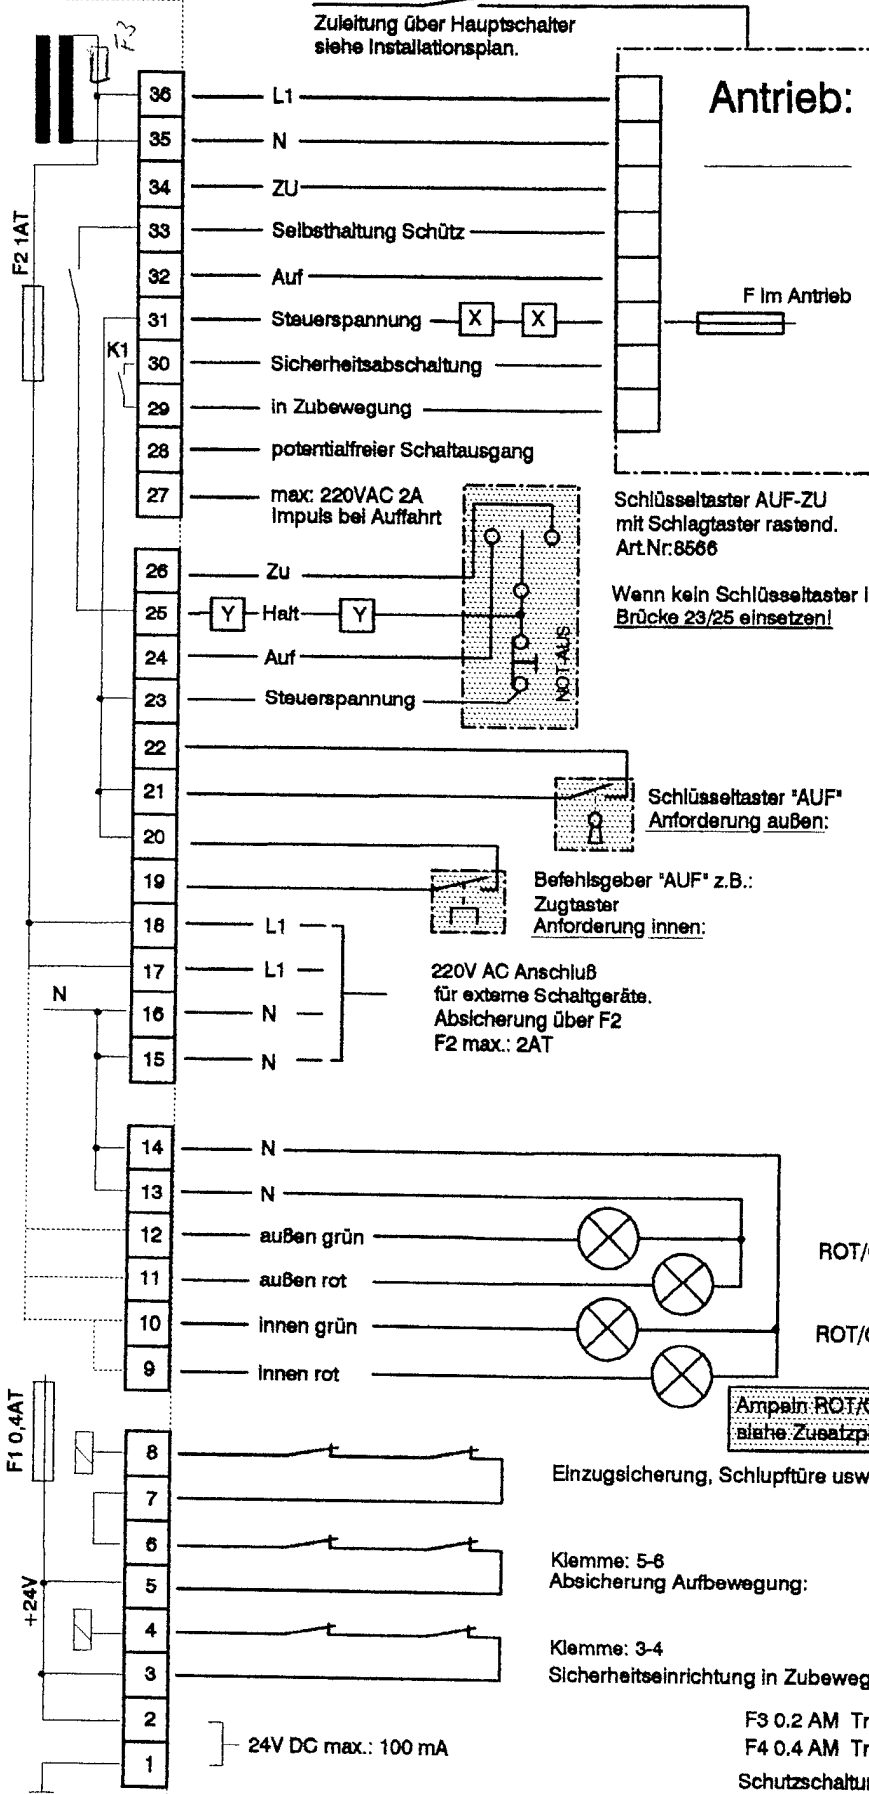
F3

F2 1AT

K1

N

F1 0,4AT

+24V

Zuleitung über Hauptschalter siehe Installationsplan.

Antrieb:

36 L1
35 N
34 ZU
33 Selbsthaltung Schütz
32 Auf
31 Steuerspannung X X
30 Sicherheitsabschaltung
29 in Zubewegung
28 potentialfreier Schaltausgang
27 max: 220VAC 2A Impuls bei Auffahrt

F im Antrieb

Schlüsseltaster AUF-ZU mit Schlagtaster rastend. Art.Nr:8566

Wenn kein Schlüsseltaster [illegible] Brücke 23/25 einsetzen!

26 Zu
25 Y Halt Y
24 Auf
23 Steuerspannung

NOT AUS

22
21
20

Schlüsseltaster "AUF" Anforderung außen:

19

Befehlsgeber "AUF" z.B.: Zugtaster Anforderung innen:

18 L1
17 L1
16 N
15 N

220V AC Anschluß für externe Schaltgeräte. Absicherung über F2 F2 max.: 2AT

14 N
13 N
12 außen grün
11 außen rot
10 innen grün
9 innen rot

ROT/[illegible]

ROT/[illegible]

Ampeln ROT/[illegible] siehe Zusatzp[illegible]

8
7

Einzugsicherung, Schlupftüre usw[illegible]

6
5

Klemme: 5-6 Absicherung Aufbewegung:

4
3

Klemme: 3-4 Sicherheitseinrichtung in Zubeweg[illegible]

2
1

24V DC max.: 100 mA

F3 0.2 AM Tr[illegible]
F4 0.4 AM Tr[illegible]

Schutzschaltu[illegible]